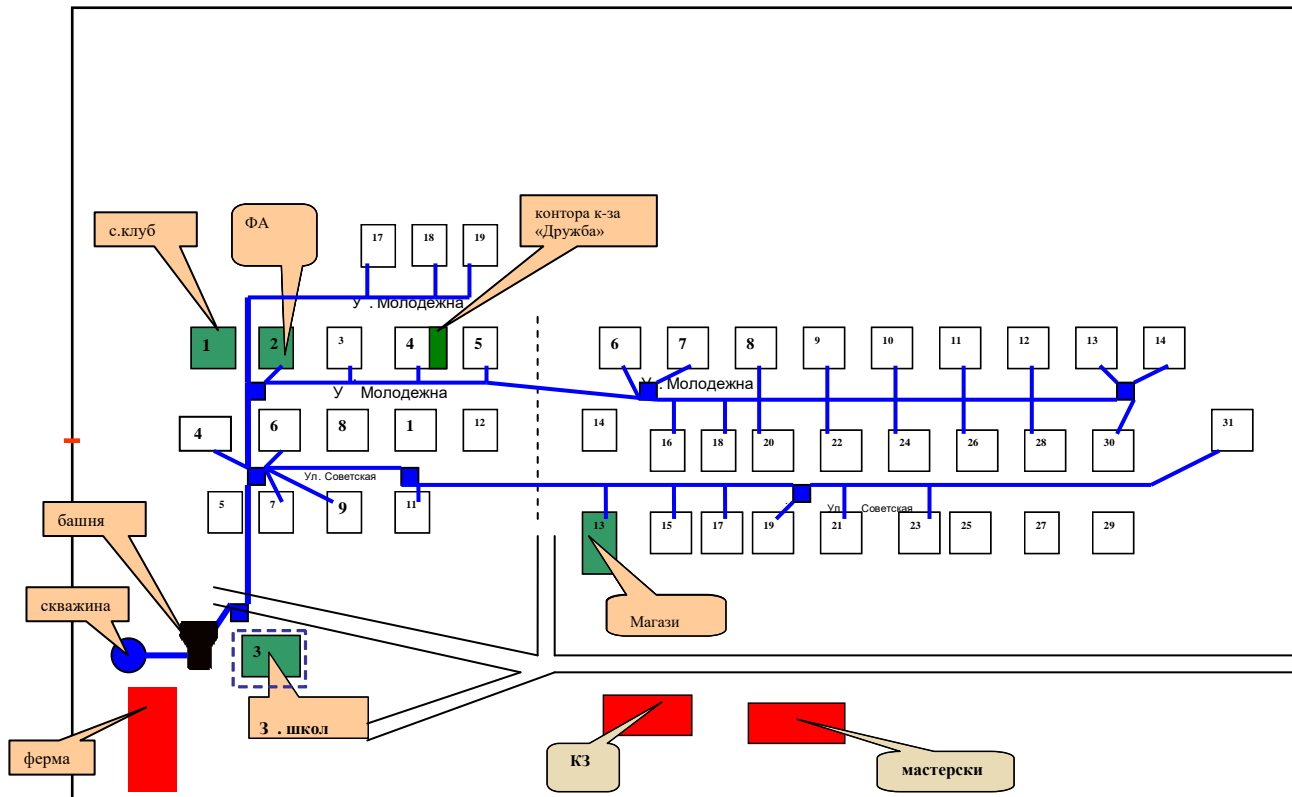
контора к-за «Дружба»

с.клуб

ФА

17 18 19

У . Молодежна

1 2 3 4 5

6 7 8 9 10 11 12 13 14

У Молодежна

У . Молодежна

4 6 8 1 12 14

16 18 20 22 24 26 28 30 31

Ул. Советская

5 7 9 11

13 15 17 19 21 23 25 27 29

Ул. Советская

башня

скважина

3

Магази

3 . школ

ферма

КЗ

мастерски